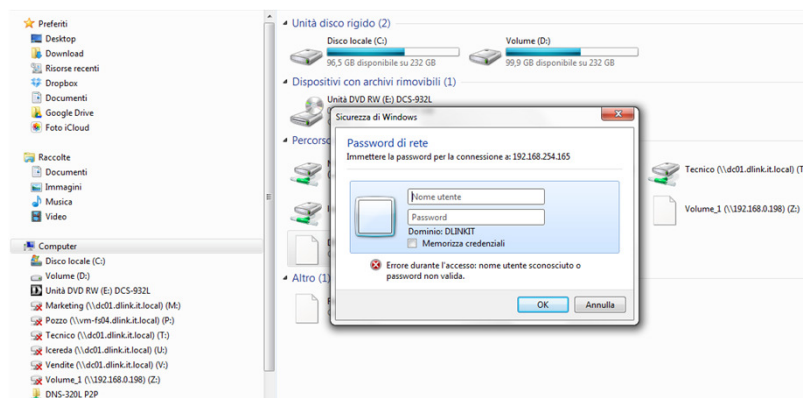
Preferiti
Desktop
Download
Risorse recenti
Dropbox
Documenti
Google Drive
Foto iCloud

Raccolte
Documenti
Immagini
Musica
Video

Computer
Disco locale (C:)
Volume (D:)
Unità DVD RW (E:) DCS-932L
Marketing (\\dc01.dlink.it.local) (M:)
Pozzo (\\vm-fs04.dlink.it.local) (P:)
Tecnico (\\dc01.dlink.it.local) (T:)
Icereda (\\dc01.dlink.it.local) (U:)
Vendite (\\dc01.dlink.it.local) (V:)
Volume_1 (\\192.168.0.198) (Z:)
DNS-320L P2P

Unità disco rigido (2)
Disco locale (C:)
96,5 GB disponibile su 232 GB
Volume (D:)
99,9 GB disponibile su 232 GB

Dispositivi con archivi rimovibili (1)
Unità DVD RW (E:) DCS-932L

Percorso
Tecnico (\\dc01.dlink.it.local) (T
Volume_1 (\\192.168.0.198) (Z:)

Altro (1

Sicurezza di Windows
Password di rete
Immettere la password per la connessione a: 192.168.254.165
Nome utente
Password
Dominio: DLINKIT
Memorizza credenziali
Errore durante l'accesso: nome utente sconosciuto o password non valida.
OK
Annulla